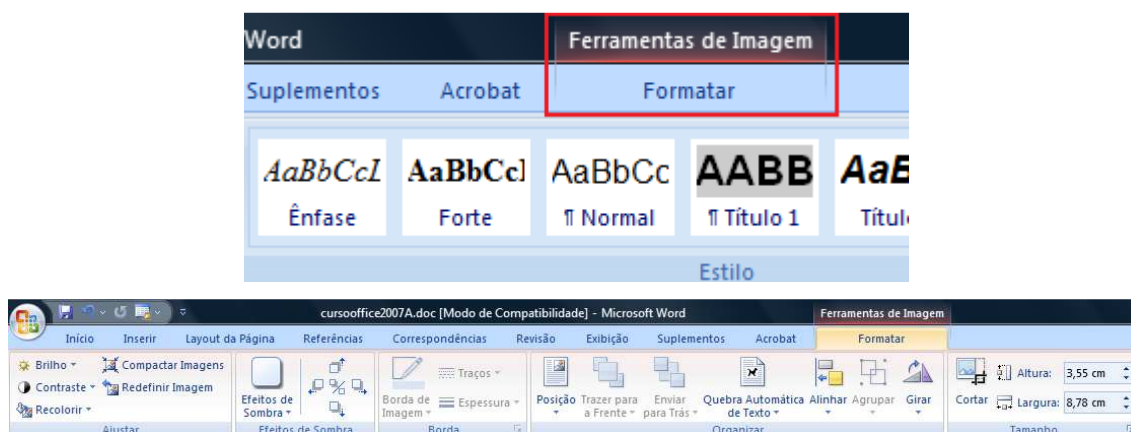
Word
Ferramentas de Imagem
Suplementos Acrobat Formatar
AaBbCcI AaBbCcI AaBbCc AABB AaB
Ênfase Forte ¶ Normal ¶ Título 1 Títul
Estilo

cursoffice2007A.doc [Modo de Compatibilidade] - Microsoft Word
Ferramentas de Imagem
Início Inserir Layout da Página Referências Correspondências Revisão Exibição Suplementos Acrobat Formatar
Brilho Compactar Imagens
Contraste Redefinir Imagem
Recolorir
Ajustar
Efeitos de Sombra
Efeitos de Sombra
Traços
Borda de Imagem Espessura
Borda
Posição Trazer para a Frente Enviar para Trás Quebra Automática de Texto Alinhar Agrupar Girar
Organizar
Cortar Altura: 3,55 cm
Largura: 8,78 cm
Tamanho